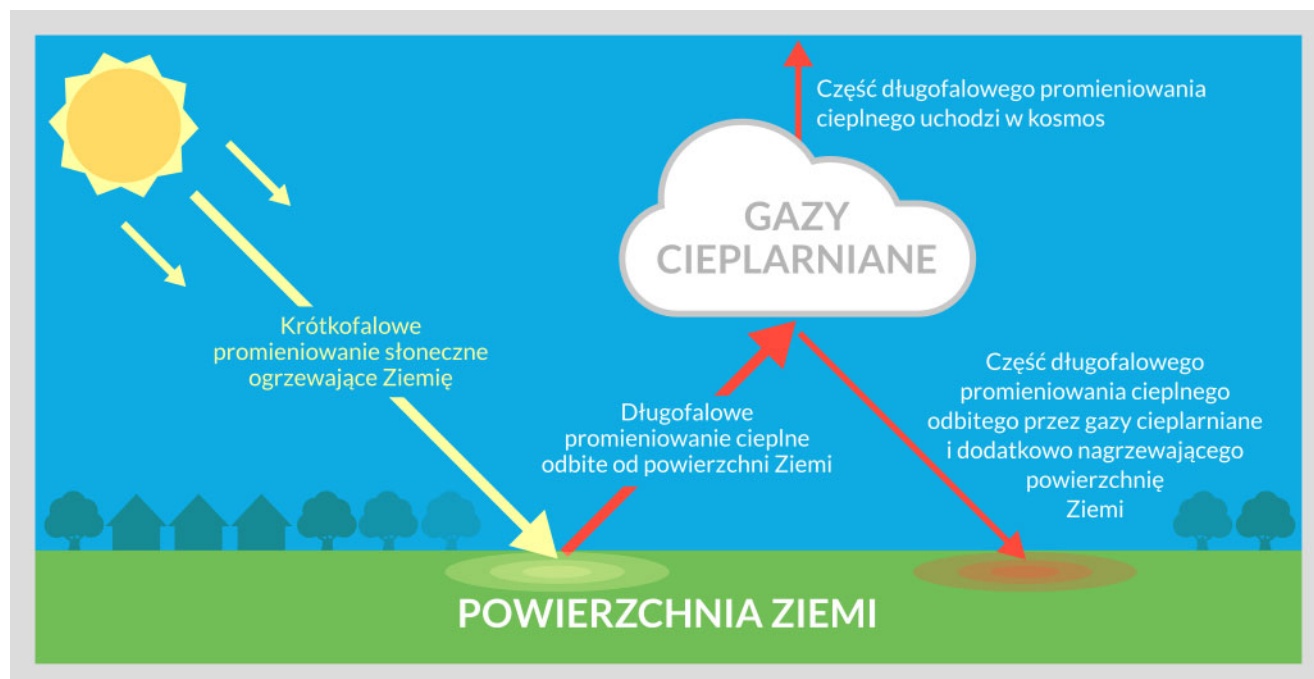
Część długofalowego promieniowania cieplnego uchodzi w kosmos

GAZY CIEPLARNIANE

Krótkofalowe promieniowanie słoneczne ogrzewające Ziemię

Długofalowe promieniowanie cieplne odbite od powierzchni Ziemi

Część długofalowego promieniowania cieplnego odbitego przez gazy cieplarniane i dodatkowo nagrzewającego powierzchnię Ziemi

POWIERZCHNIA ZIEMI